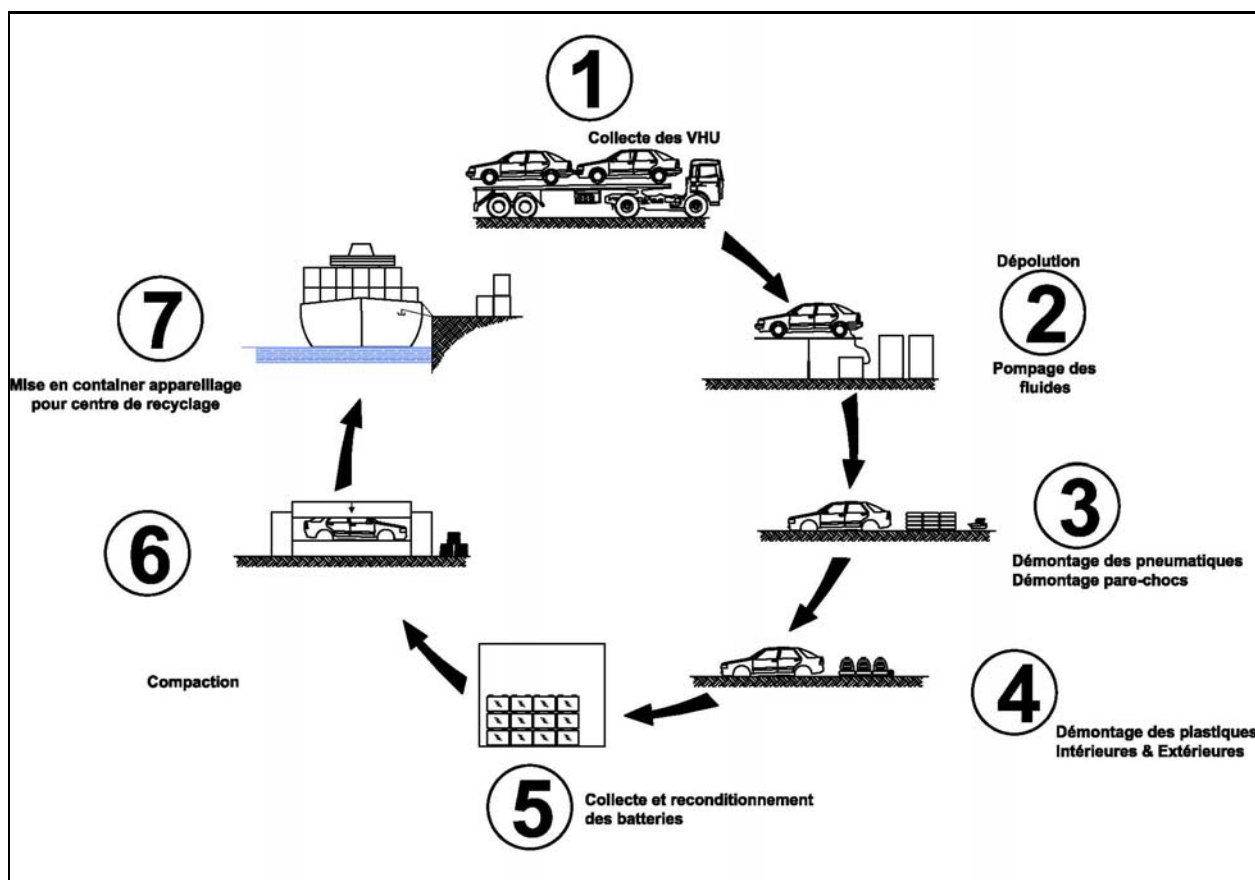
1

Collecte des VHU

Dépolution

2

Pompage des fluides

3

Démontage des pneumatiques
Démontage pare-chocs

4

Démontage des plastiques
Intérieures & Extérieures

5

Collecte et reconditionnement des batteries

Compaction

6

7

Mise en container apparelllage pour centre de recyclage